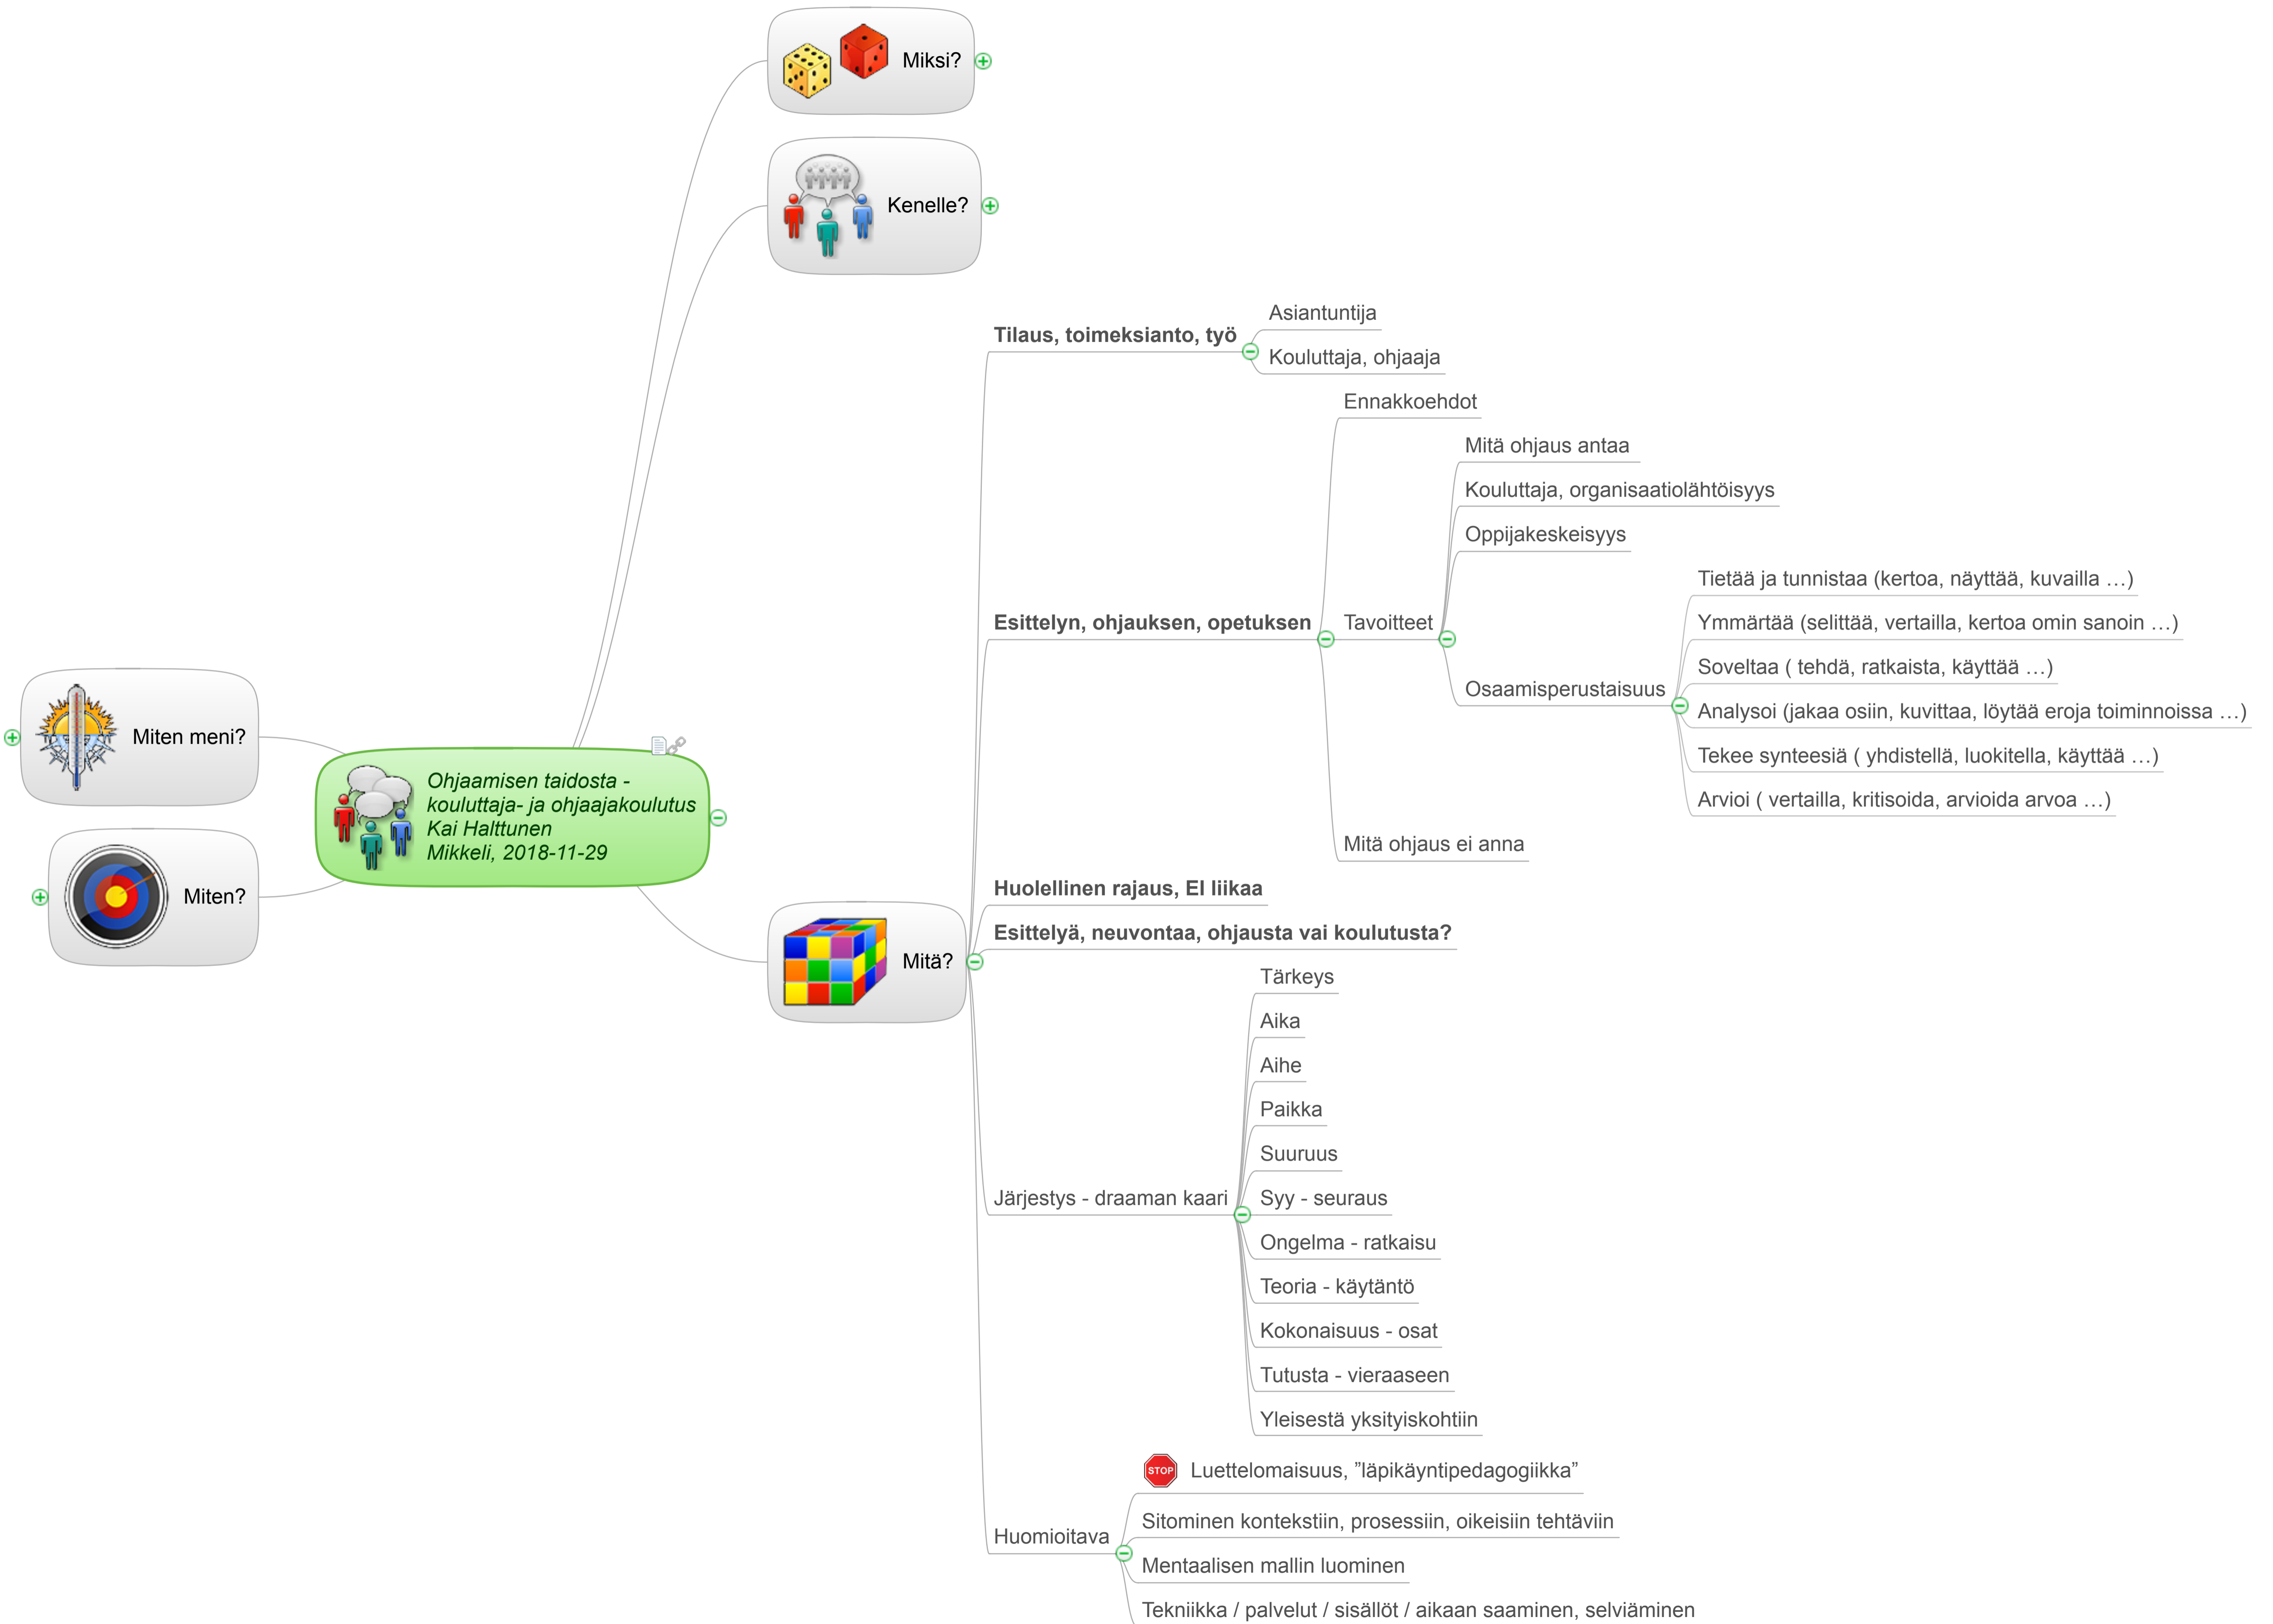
Miksi?

Kenelle?

Miten meni?

Ohjaamisen taidosta - kouluttaja- ja ohjaajakoulutus
Kai Halttunen
Mikkeli, 2018-11-29

Miten?

Mitä?

Tilaus, toimeksianto, työ
Asiantuntija
Kouluttaja, ohjaaja

Esittelyn, ohjauksen, opetuksen
Ennakkoehdot
Tavoitteet
Mitä ohjaus antaa
Kouluttaja, organisaatiolähtöisyys
Oppijakeskeisyys
Osaamisperustaisuus
Tietää ja tunnistaa (kertoa, näyttää, kuvailla …)
Ymmärtää (selittää, vertailla, kertoa omin sanoin …)
Soveltaa ( tehdä, ratkaista, käyttää …)
Analysoi (jakaa osiin, kuvittaa, löytää eroja toiminnoissa …)
Tekee synteesiä ( yhdistellä, luokitella, käyttää …)
Arvioi ( vertailla, kritisoida, arvioida arvoa …)
Mitä ohjaus ei anna

Huolellinen rajaus, EI liikaa

Esittelyä, neuvontaa, ohjausta vai koulutusta?

Järjestys - draaman kaari
Tärkeys
Aika
Aihe
Paikka
Suuruus
Syy - seuraus
Ongelma - ratkaisu
Teoria - käytäntö
Kokonaisuus - osat
Tutusta - vieraaseen
Yleisestä yksityiskohtiin

Huomioitava
STOP
Luettelomaisuus, ”läpikäyntipedagogiikka”
Sitominen kontekstiin, prosessiin, oikeisiin tehtäviin
Mentaalisen mallin luominen
Tekniikka / palvelut / sisällöt / aikaan saaminen, selviäminen